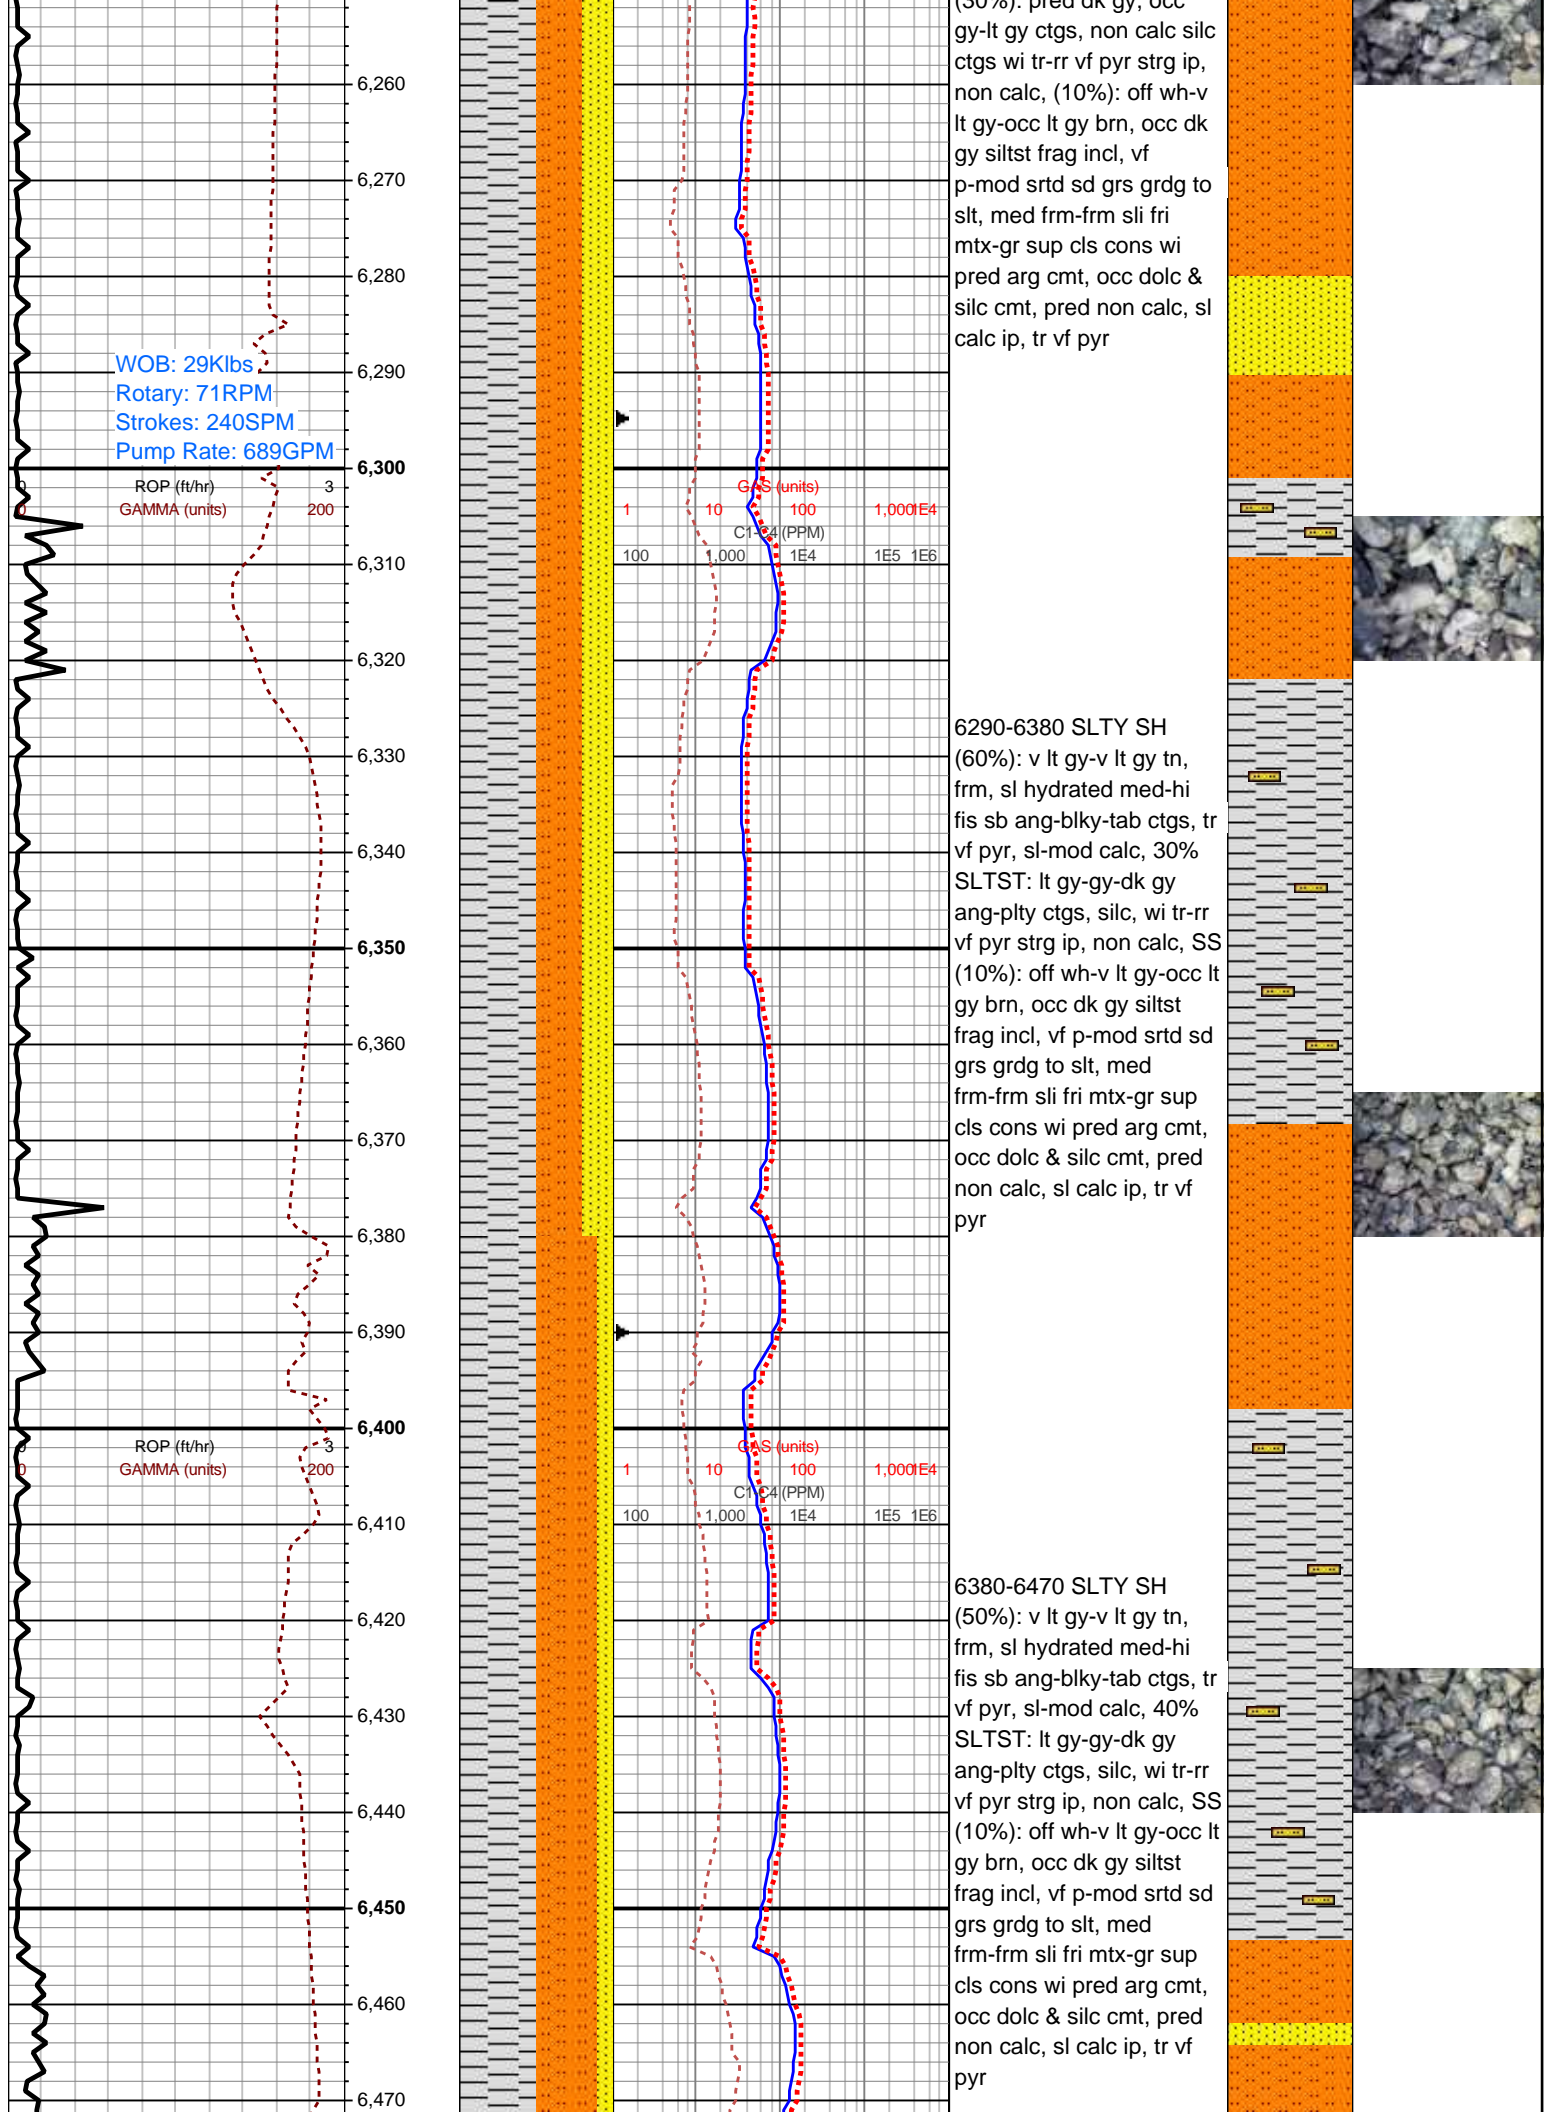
(30%): pred dk gy, occ gy-lt gy ctgs, non calc silc ctgs wi tr-rr vf pyr strg ip, non calc, (10%): off wh-v lt gy-occ lt gy brn, occ dk gy siltst frag incl, vf p-mod srtd sd grs grdg to slt, med frm-frm sli fri mtx-gr sup cls cons wi pred arg cmt, occ dolc & silc cmt, pred non calc, sl calc ip, tr vf pyr

6,260
6,270
6,280
WOB: 29Klbs
Rotary: 71RPM
Strokes: 240SPM
Pump Rate: 689GPM
6,290
6,300
0 ROP (ft/hr) 3
0 GAMMA (units) 200
GAS (units)
1 10 100 1,000 1E4
C1-C4 (PPM)
100 1,000 1E4 1E5 1E6
6,310
6,320
6,330
6,340
6,350
6,360
6,370
6,380
6,390
6,400
0 ROP (ft/hr) 3
0 GAMMA (units) 200
GAS (units)
1 10 100 1,000 1E4
C1-C4 (PPM)
100 1,000 1E4 1E5 1E6
6,410
6,420
6,430
6,440
6,450
6,460
6,470

6290-6380 SLTY SH (60%): v lt gy-v lt gy tn, frm, sl hydrated med-hi fis sb ang-blky-tab ctgs, tr vf pyr, sl-mod calc, 30% SLTST: lt gy-gy-dk gy ang-plty ctgs, silc, wi tr-rr vf pyr strg ip, non calc, SS (10%): off wh-v lt gy-occ lt gy brn, occ dk gy siltst frag incl, vf p-mod srtd sd grs grdg to slt, med frm-frm sli fri mtx-gr sup cls cons wi pred arg cmt, occ dolc & silc cmt, pred non calc, sl calc ip, tr vf pyr

6380-6470 SLTY SH (50%): v lt gy-v lt gy tn, frm, sl hydrated med-hi fis sb ang-blky-tab ctgs, tr vf pyr, sl-mod calc, 40% SLTST: lt gy-gy-dk gy ang-plty ctgs, silc, wi tr-rr vf pyr strg ip, non calc, SS (10%): off wh-v lt gy-occ lt gy brn, occ dk gy siltst frag incl, vf p-mod srtd sd grs grdg to slt, med frm-frm sli fri mtx-gr sup cls cons wi pred arg cmt, occ dolc & silc cmt, pred non calc, sl calc ip, tr vf pyr